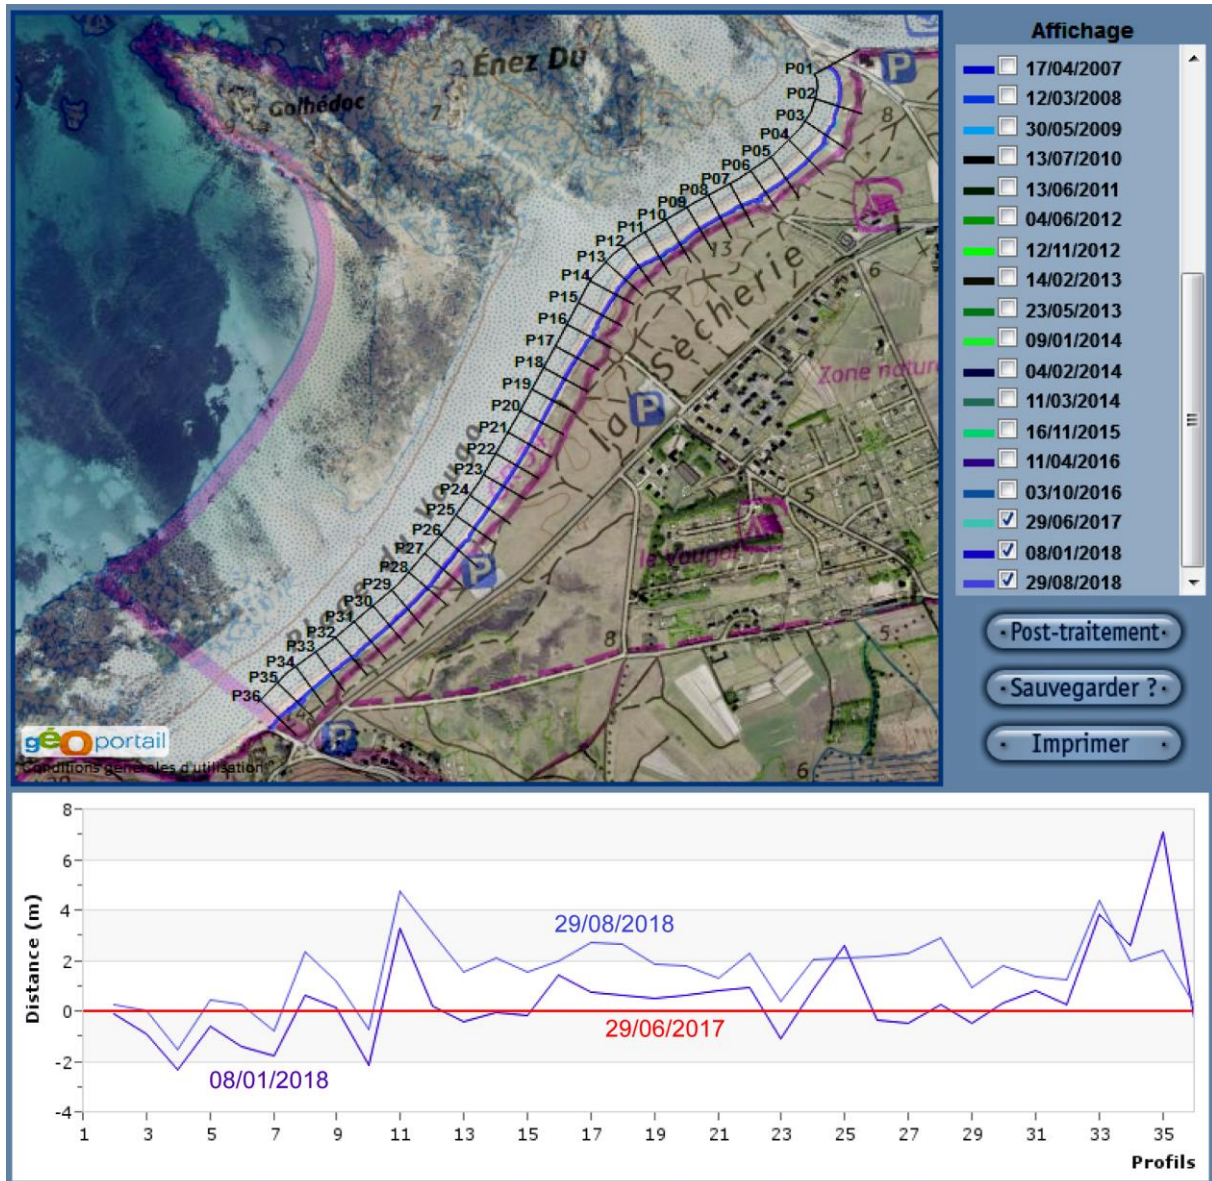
Énez Du
Golhédoc
7
8
P01
P02
P03
P04
P05
P06
P07
P08
P09
P10
P11
P12
P13
P14
P15
P16
P17
P18
P19
P20
P21
P22
P23
P24
P25
P26
P27
P28
P29
P30
P31
P32
P33
P34
P35
P36
la Sécherie
Zone natur
le Vougot
6
5
8
5
6
géoportail
Conditions générales d'utilisation

Affichage
17/04/2007
12/03/2008
30/05/2009
13/07/2010
13/06/2011
04/06/2012
12/11/2012
14/02/2013
23/05/2013
09/01/2014
04/02/2014
11/03/2014
16/11/2015
11/04/2016
03/10/2016
29/06/2017
08/01/2018
29/08/2018

Post-traitement
Sauvegarder ?
Imprimer

8
6
4
2
0
-2
-4
Distance (m)
29/08/2018
29/06/2017
08/01/2018
1 3 5 7 9 11 13 15 17 19 21 23 25 27 29 31 33 35
Profils